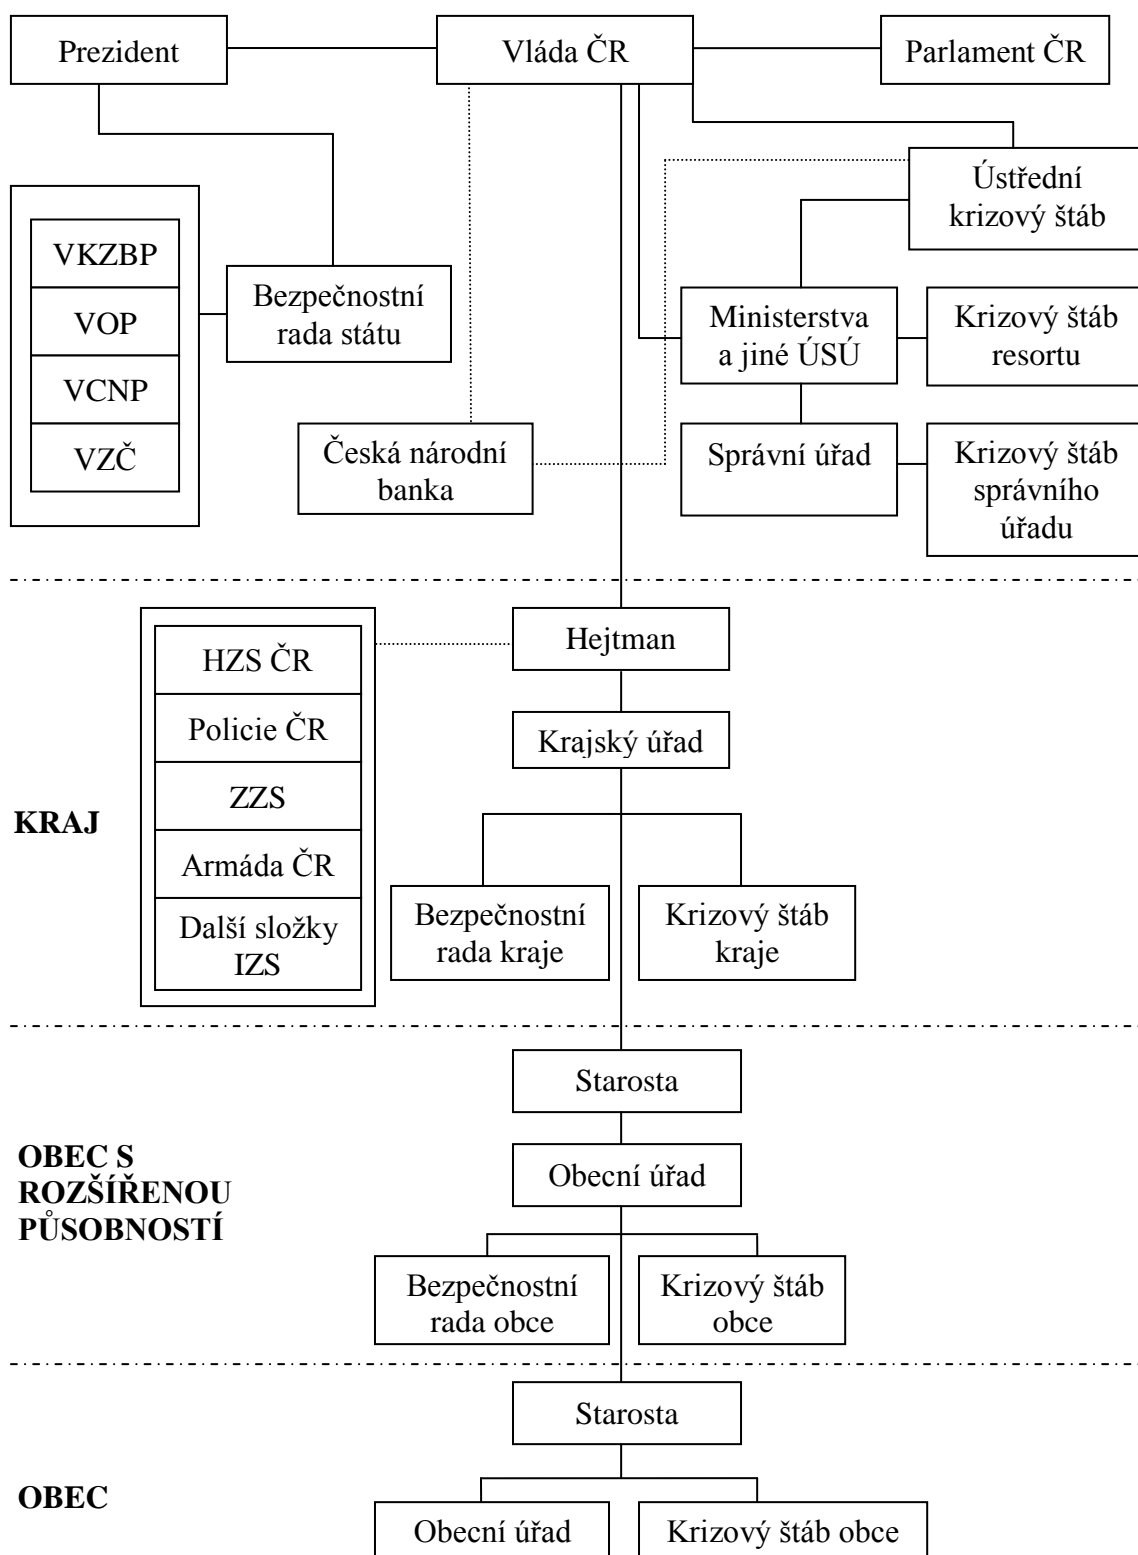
Prezident

Vláda ČR

Parlament ČR

Ústřední krizový štáb

VKZBP

VOP

VCNP

VZČ

Bezpečnostní rada státu

Ministerstva a jiné ÚSÚ

Krizový štáb resortu

Česká národní banka

Správní úřad

Krizový štáb správního úřadu

HZS ČR

Policie ČR

ZZS

Armáda ČR

Další složky IZS

Hejtman

Krajský úřad

KRAJ

Bezpečnostní rada kraje

Krizový štáb kraje

Starosta

OBEC S ROZŠÍŘENOU PŮSOBNOSTÍ

Obecní úřad

Bezpečnostní rada obce

Krizový štáb obce

Starosta

OBEC

Obecní úřad

Krizový štáb obce